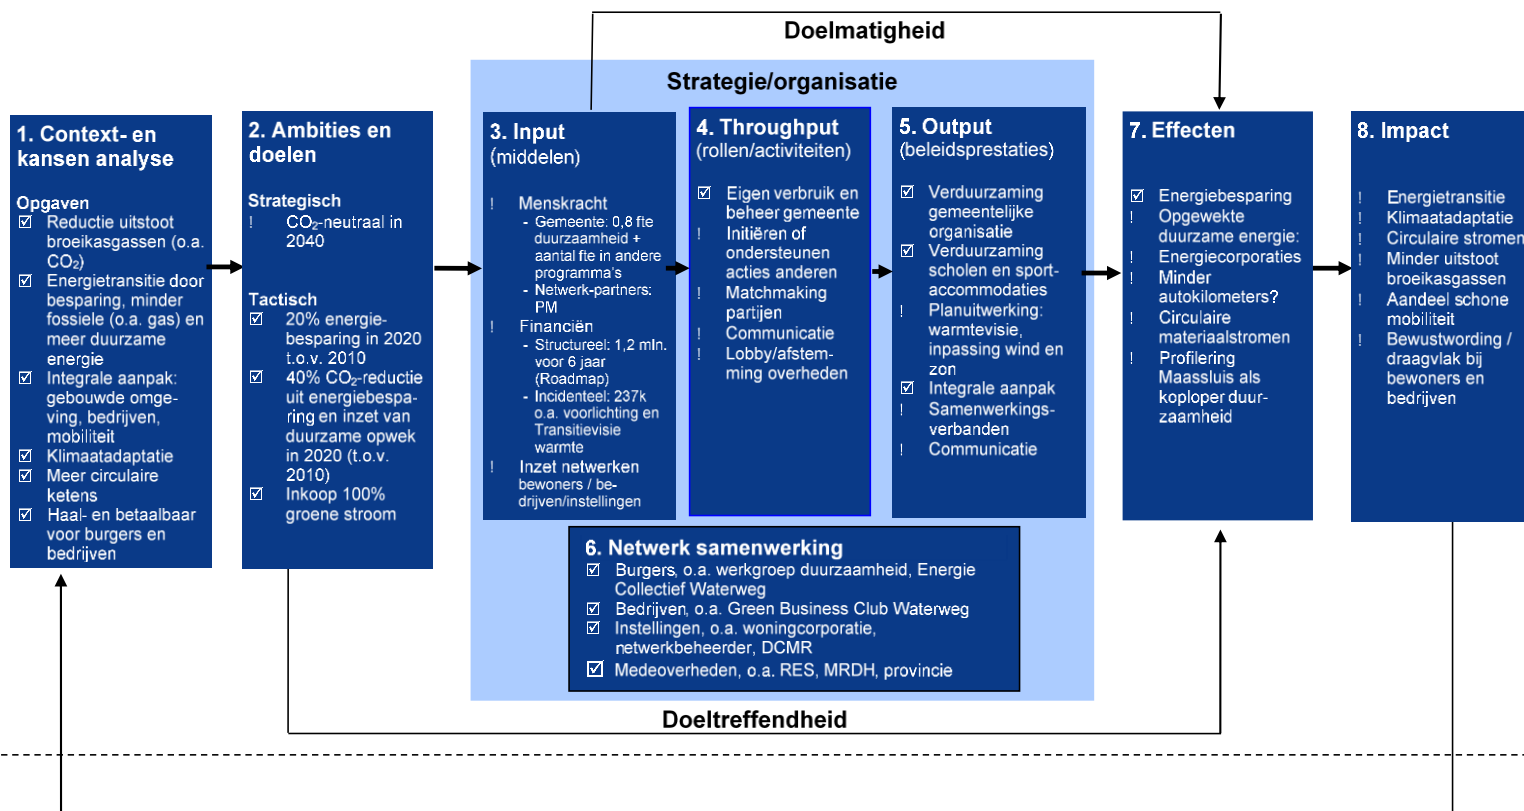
Doelmatigheid

Strategie/organisatie

1. Context- en kansen analyse

Opgaven
☑ Reductie uitstoot broeikasgassen (o.a. $CO_2$)
☑ Energietransitie door besparing, minder fossiele (o.a. gas) en meer duurzame energie
☑ Integrale aanpak: gebouwde omgeving, bedrijven, mobiliteit
☑ Klimaatadaptatie
☑ Meer circulaire ketens
☑ Haal- en betaalbaar voor burgers en bedrijven

2. Ambities en doelen

Strategisch
! $CO_2$-neutraal in 2040

Tactisch
☑ 20% energiebesparing in 2020 t.o.v. 2010
☑ 40% $CO_2$-reductie uit energiebesparing en inzet van duurzame opwek in 2020 (t.o.v. 2010)
☑ Inkoop 100% groene stroom

3. Input (middelen)

! Menskracht
- Gemeente: 0,8 fte duurzaamheid + aantal fte in andere programma's
- Netwerk-partners: PM
! Financiën
- Structureel: 1,2 mln. voor 6 jaar (Roadmap)
- Incidenteel: 237k o.a. voorlichting en Transitievisie warmte
! Inzet netwerken bewoners / bedrijven/instellingen

4. Throughput (rollen/activiteiten)

☑ Eigen verbruik en beheer gemeente
! Initiëren of ondersteunen acties anderen
! Matchmaking partijen
! Communicatie
! Lobby/afstemming overheden

5. Output (beleidsprestaties)

☑ Verduurzaming gemeentelijke organisatie
☑ Verduurzaming scholen en sportaccommodaties
! Planuitwerking: warmtevisie, inpassing wind en zon
☑ Integrale aanpak
! Samenwerkingsverbanden
! Communicatie

7. Effecten

☑ Energiebesparing
! Opgewekte duurzame energie: Energiecorporaties
! Minder autokilometers?
! Circulaire materiaalstromen
! Profilering Maassluis als koploper duurzaamheid

8. Impact

! Energietransitie
! Klimaatadaptatie
! Circulaire stromen
! Minder uitstoot broeikasgassen
! Aandeel schone mobiliteit
! Bewustwording / draagvlak bij bewoners en bedrijven

6. Netwerk samenwerking
☑ Burgers, o.a. werkgroep duurzaamheid, Energie Collectief Waterweg
☑ Bedrijven, o.a. Green Business Club Waterweg
☑ Instellingen, o.a. woningcorporatie, netwerkbeheerder, DCMR
☑ Medeoverheden, o.a. RES, MRDH, provincie

Doeltreffendheid